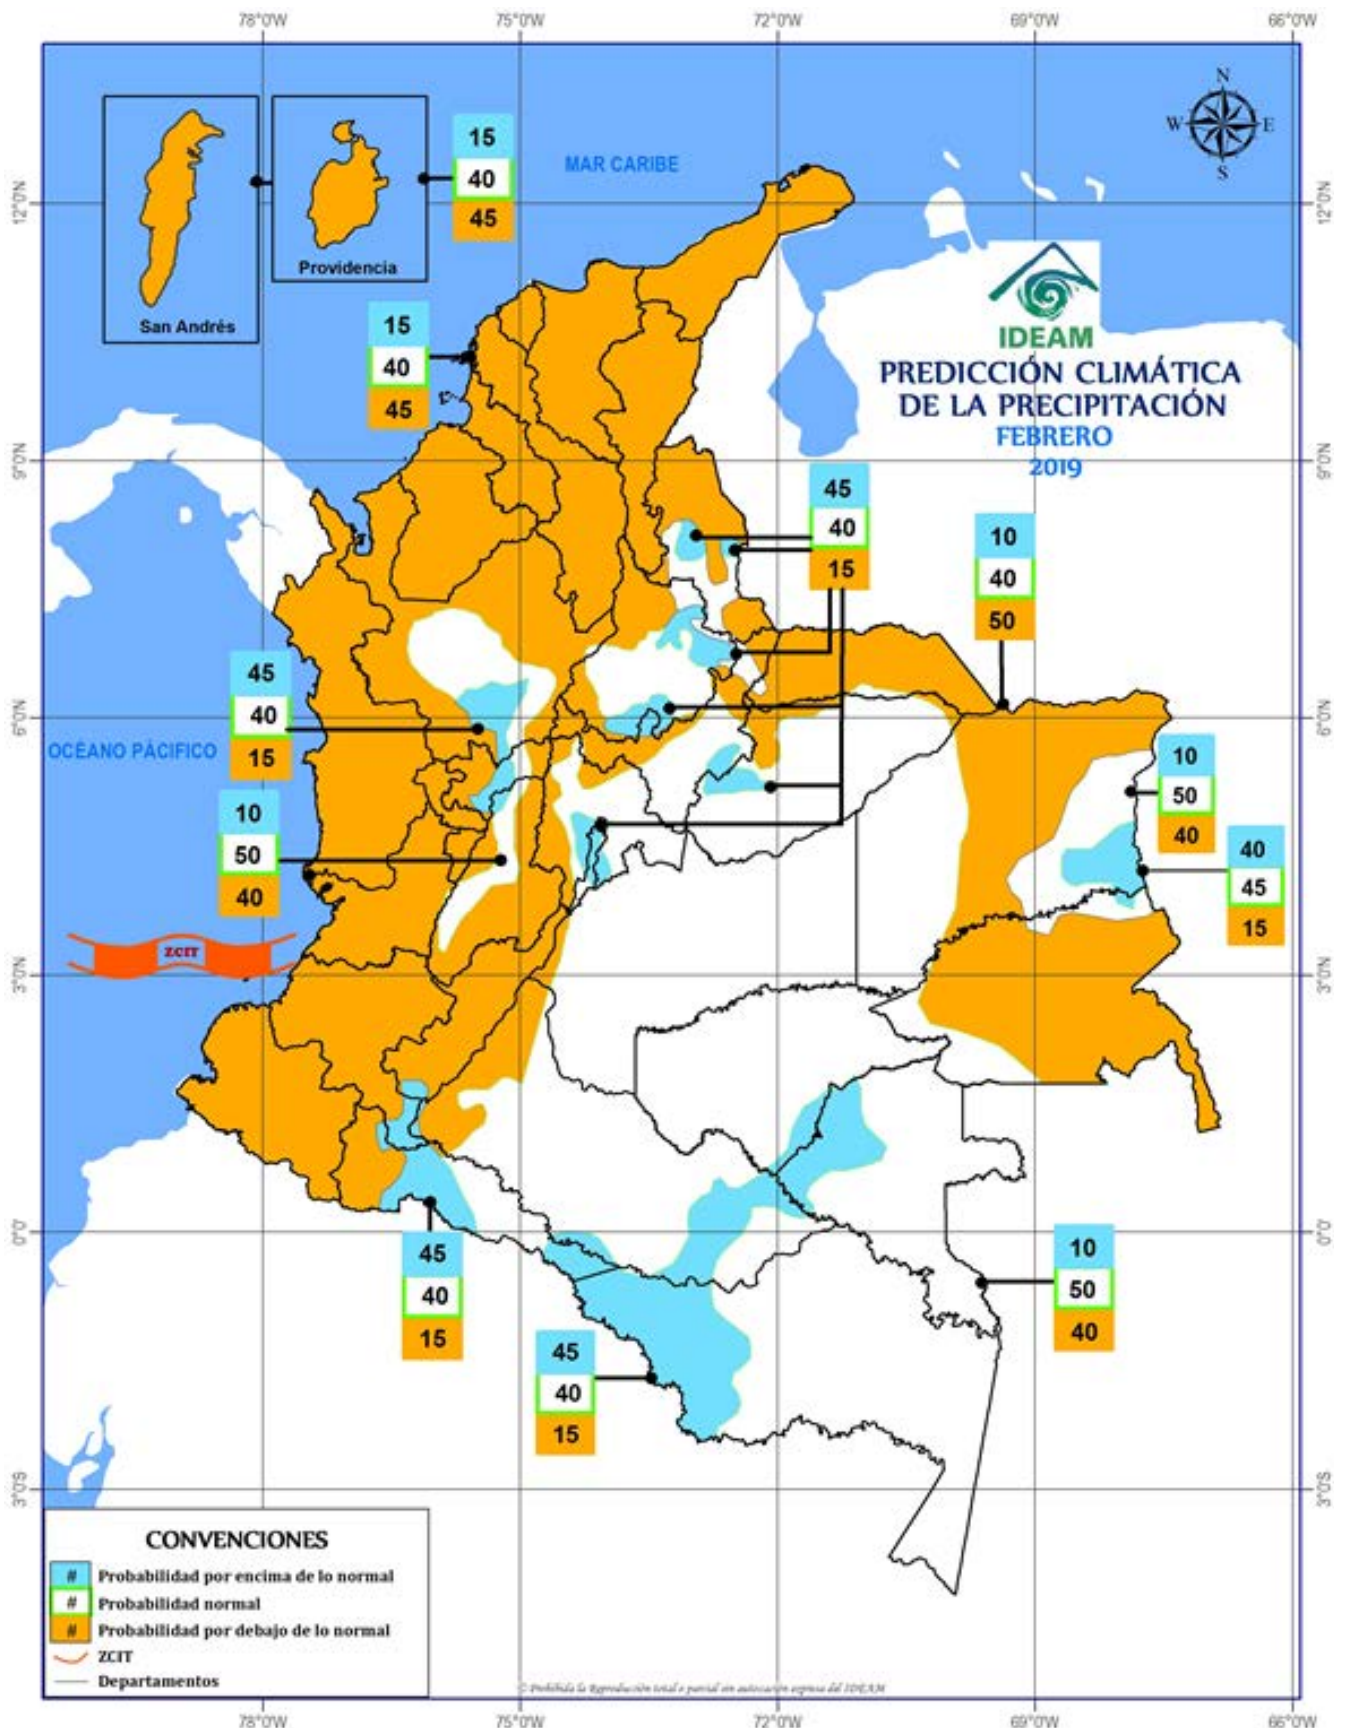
78°0'W 75°0'W 72°0'W 69°0'W 66°0'W

12°0'N 9°0'N 6°0'N 3°0'N 0°0' 3°0'S

N
W E
S

MAR CARIBE

OCÉANO PACÍFICO

San Andrés

Providencia

IDEAM
PREDICCIÓN CLIMÁTICA DE LA PRECIPITACIÓN
FEBRERO
2019

15
40
45

15
40
45

45
40
15

10
40
50

45
40
15

10
50
40

10
50
40

40
45
15

45
40
15

10
50
40

45
40
15

ZCIT

CONVENCIONES
# Probabilidad por encima de lo normal
# Probabilidad normal
# Probabilidad por debajo de lo normal
ZCIT
Departamentos

© Prohibida la Reproducción total o parcial sin autorización expresa del IDEAM

78°0'W 75°0'W 72°0'W 69°0'W 66°0'W